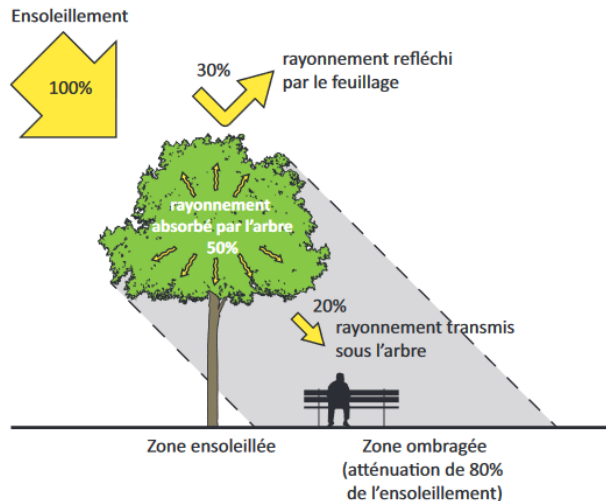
Ensoleillement

100%

30%

rayonnement refléchi par le feuillage

rayonnement absorbé par l'arbre 50%

20%

rayonnement transmis sous l'arbre

Zone ensoleillée

Zone ombragée (atténuation de 80% de l'ensoleillement)